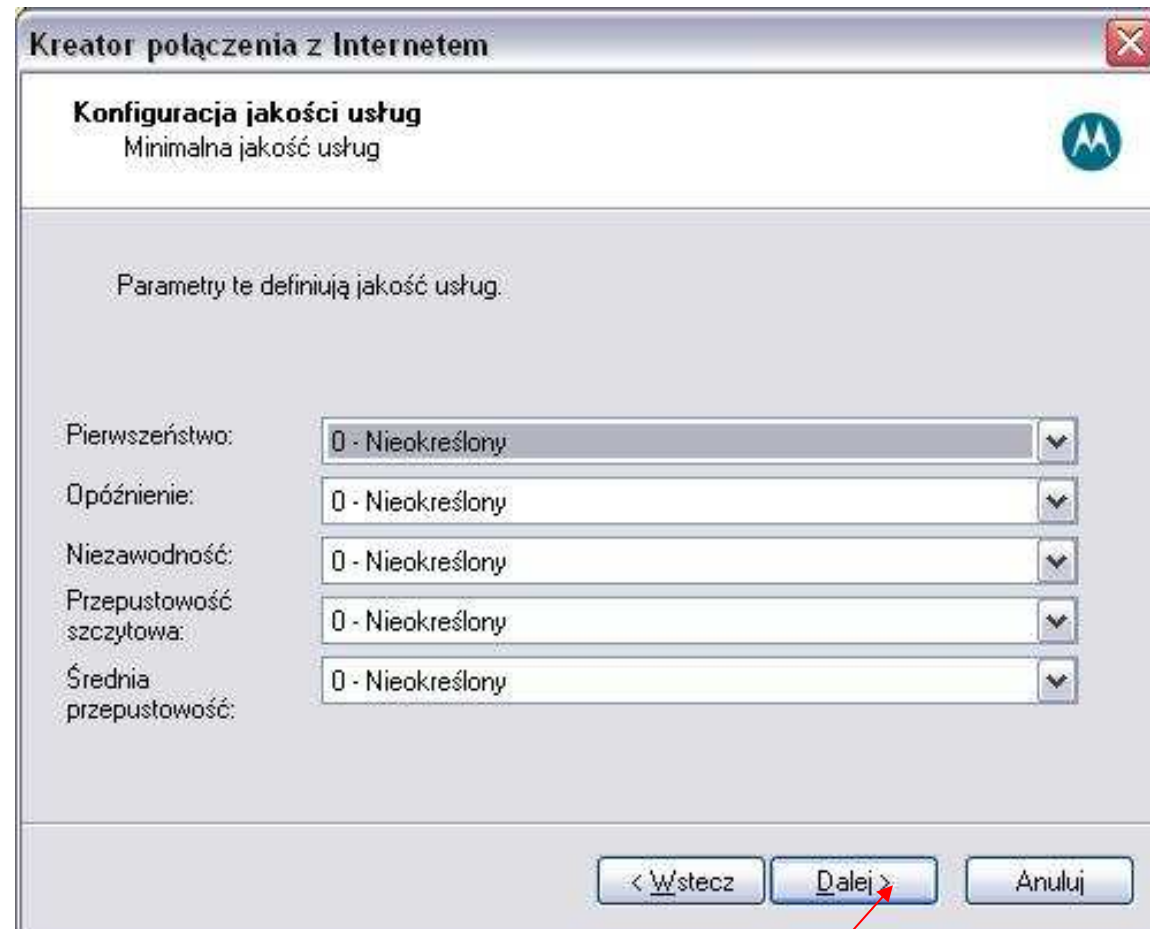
Kreator połączenia z Internetem

Konfiguracja jakości usług
Minimalna jakość usług

Parametry te definiują jakość usług.

Pierwszeństwo: 0 - Nieokreślony
Opóźnienie: 0 - Nieokreślony
Niezawodność: 0 - Nieokreślony
Przepustowość szczytowa: 0 - Nieokreślony
Średnia przepustowość: 0 - Nieokreślony

< Wstecz
Dalej >
Anuluj